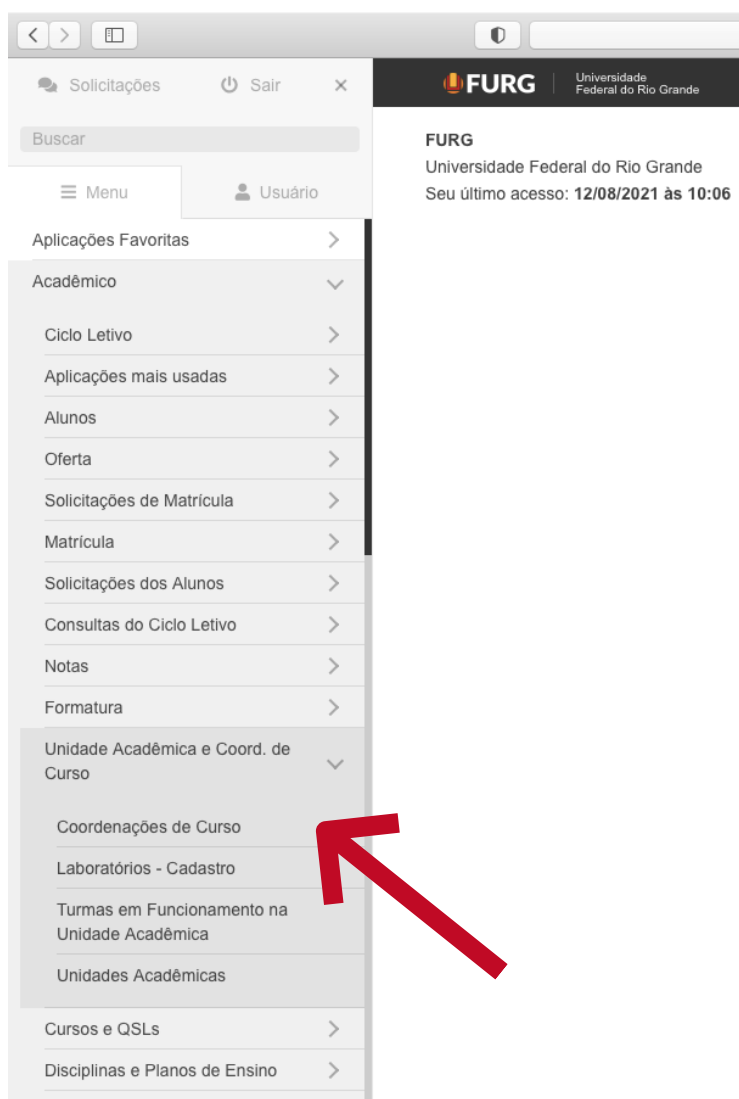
Solicitações
Sair
×
Buscar
Menu
Usuário
Aplicações Favoritas
Acadêmico
Ciclo Letivo
Aplicações mais usadas
Alunos
Oferta
Solicitações de Matrícula
Matrícula
Solicitações dos Alunos
Consultas do Ciclo Letivo
Notas
Formatura
Unidade Acadêmica e Coord. de Curso
Coordenações de Curso
Laboratórios - Cadastro
Turmas em Funcionamento na Unidade Acadêmica
Unidades Acadêmicas
Cursos e QSLs
Disciplinas e Planos de Ensino

FURG
Universidade Federal do Rio Grande

FURG
Universidade Federal do Rio Grande
Seu último acesso: **12/08/2021 às 10:06**